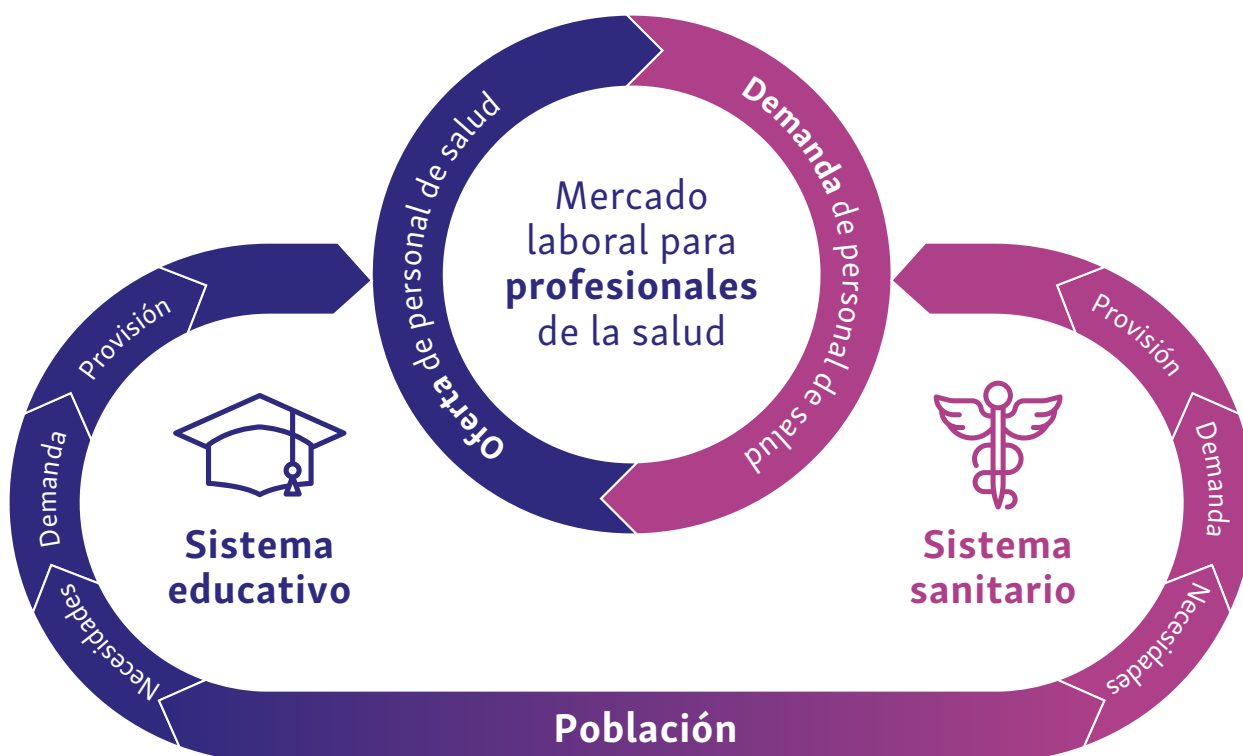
Oferta de personal de salud

Demanda de personal de salud

Mercado laboral para **profesionales** de la salud

Provisión

Demanda

Necesidades

Sistema educativo

Provisión

Demanda

Necesidades

Sistema sanitario

Población